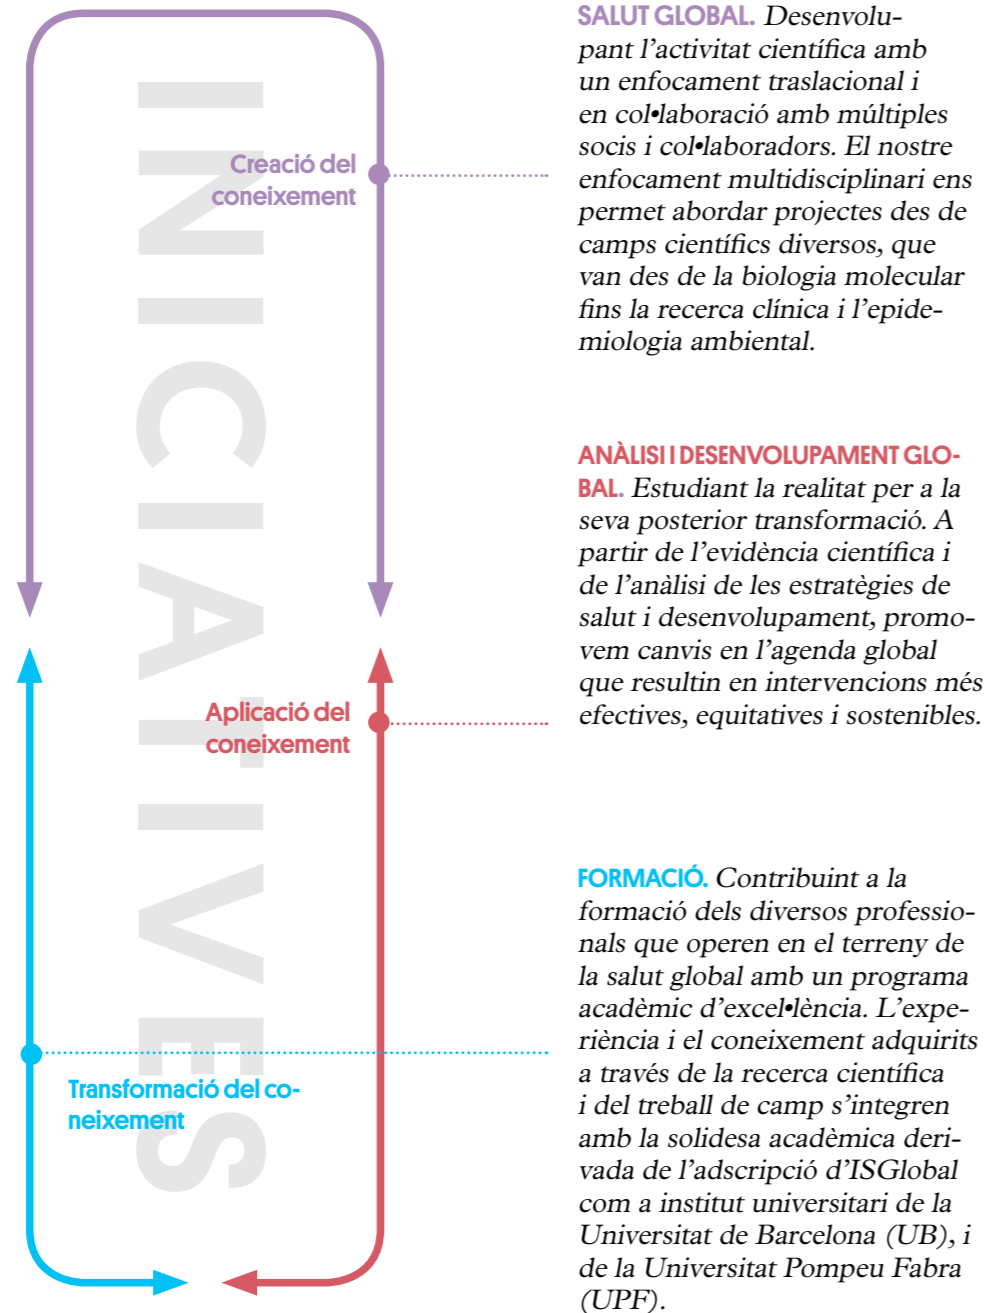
INICIATIVES

Creació del coneixement

Aplicació del coneixement

Transformació del coneixement

SALUT GLOBAL. Desenvolupant l'activitat científica amb un enfocament traslacional i en col•laboració amb múltiples socis i col•laboradors. El nostre enfocament multidisciplinari ens permet abordar projectes des de camps científics diversos, que van des de la biologia molecular fins la recerca clínica i l'epidemiologia ambiental.

ANÀLISI I DESENVOLUPAMENT GLOBAL. Estudiant la realitat per a la seva posterior transformació. A partir de l'evidència científica i de l'anàlisi de les estratègies de salut i desenvolupament, promovem canvis en l'agenda global que resultin en intervencions més efectives, equitatives i sostenibles.

FORMACIÓ. Contribuint a la formació dels diversos professionals que operen en el terreny de la salut global amb un programa acadèmic d'excel•lència. L'experiència i el coneixement adquirits a través de la recerca científica i del treball de camp s'integren amb la solidesa acadèmica derivada de l'adscripció d'ISGlobal com a institut universitari de la Universitat de Barcelona (UB), i de la Universitat Pompeu Fabra (UPF).